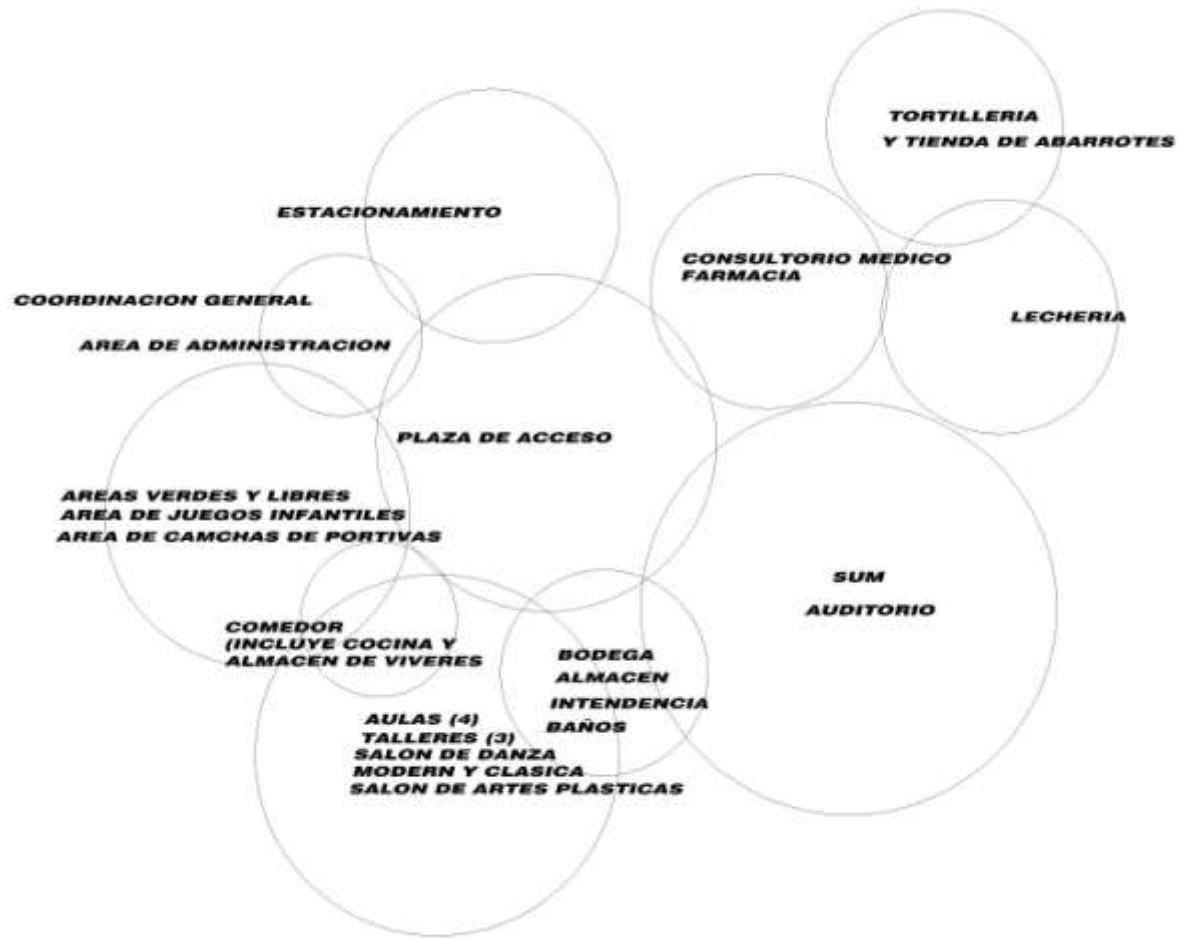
TORTILLERIA
Y TIENDA DE ABARROTES

ESTACIONAMIENTO

CONSULTORIO MEDICO
FARMACIA

COORDINACION GENERAL

LECHERIA

AREA DE ADMINISTRACION

PLAZA DE ACCESO

AREAS VERDES Y LIBRES
AREA DE JUEGOS INFANTILES
AREA DE CAMCHAS DE PORTIVAS

SUM

AUDITORIO

COMEDOR
(INCLUYE COCINA Y
ALMACEN DE VIVERES

BODEGA
ALMACEN
INTENDENCIA
BAÑOS

AULAS (4)
TALLERES (3)
SALON DE DANZA
MODERN Y CLASICA
SALON DE ARTES PLASTICAS